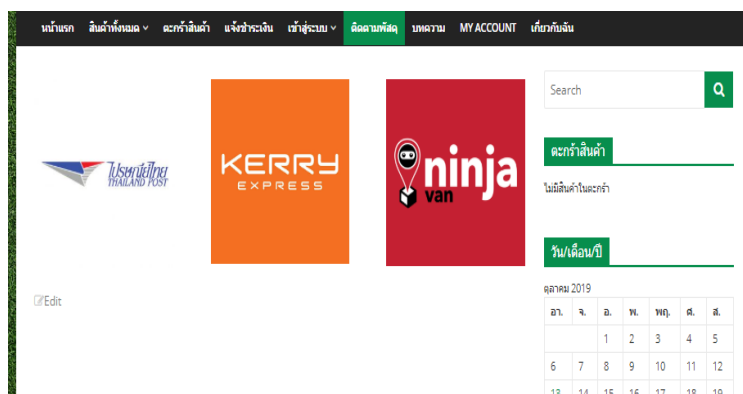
หน้าแรก สินค้าทั้งหมด ตะกร้าสินค้า แจ้งชำระเงิน เข้าสู่ระบบ ติดตามพัสดุ บทความ MY ACCOUNT เกี่ยวกับฉัน

ไปรษณีย์ไทย THAILAND POST

KERRY EXPRESS

ninja van

Edit

Search

ตะกร้าสินค้า

ไม่มีสินค้าในตะกร้า

วัน/เดือน/ปี

ตุลาคม 2019

| อา. | จ. | อ. | พ. | พฤ. | ศ. | ส. |
|---|---|---|---|---|---|---|
| | | 1 | 2 | 3 | 4 | 5 |
| 6 | 7 | 8 | 9 | 10 | 11 | 12 |
| 13 | 14 | 15 | 16 | 17 | 18 | 19 |